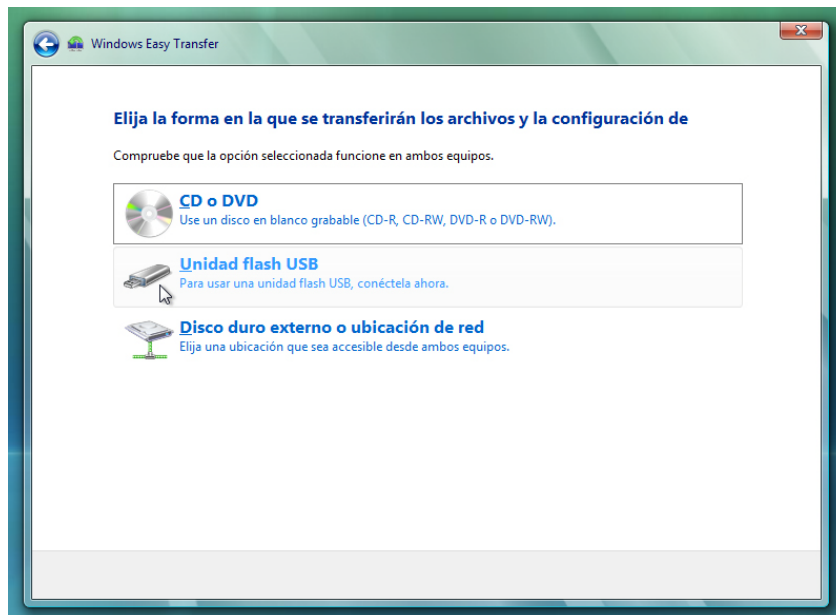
Windows Easy Transfer

Elija la forma en la que se transferirán los archivos y la configuración de

Compruebe que la opción seleccionada funcione en ambos equipos.

CD o DVD
Use un disco en blanco grabable (CD-R, CD-RW, DVD-R o DVD-RW).

Unidad flash USB
Para usar una unidad flash USB, conéctela ahora.

Disco duro externo o ubicación de red
Elija una ubicación que sea accesible desde ambos equipos.